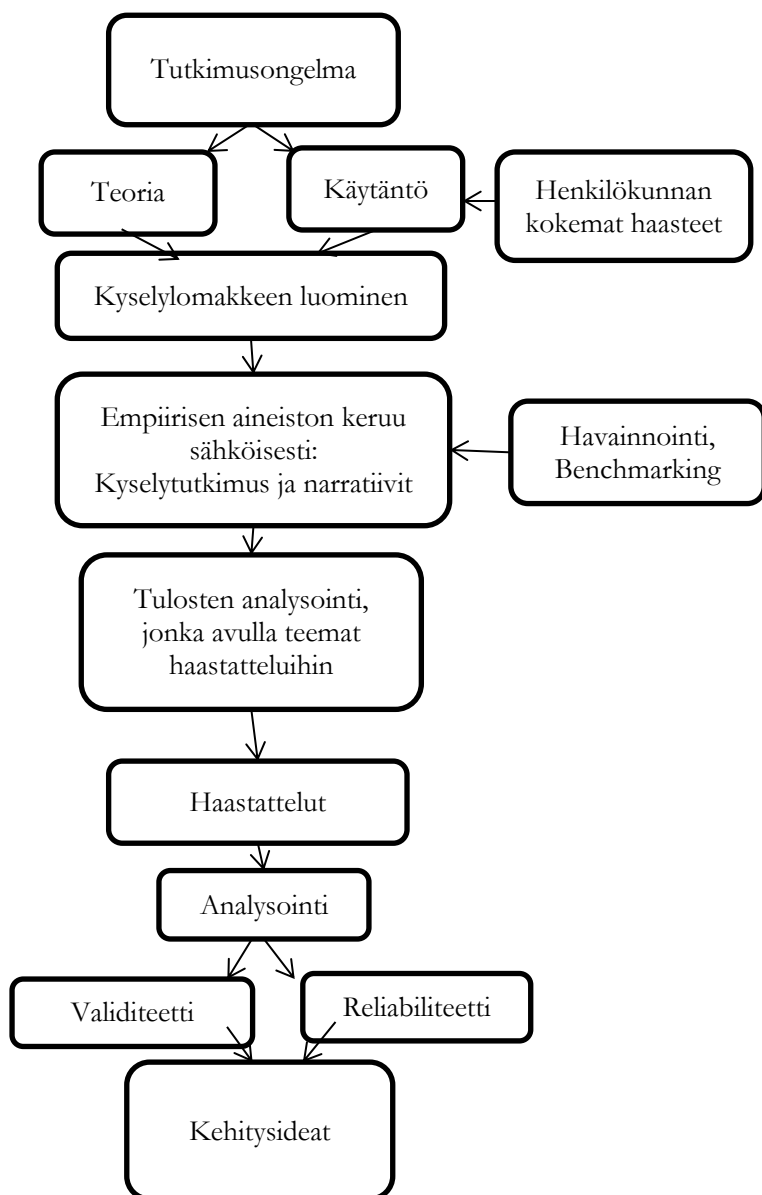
Tutkimusongelma

Teoria

Käytäntö

Henkilökunnan kokemat haasteet

Kyselylomakkeen luominen

Empiirisen aineiston keruu sähköisesti: Kyselytutkimus ja narratiivit

Havainnointi, Benchmarking

Tulosten analysointi, jonka avulla teemat haastatteluihin

Haastattelut

Analysointi

Validiteetti

Reliabiliteetti

Kehitysideat